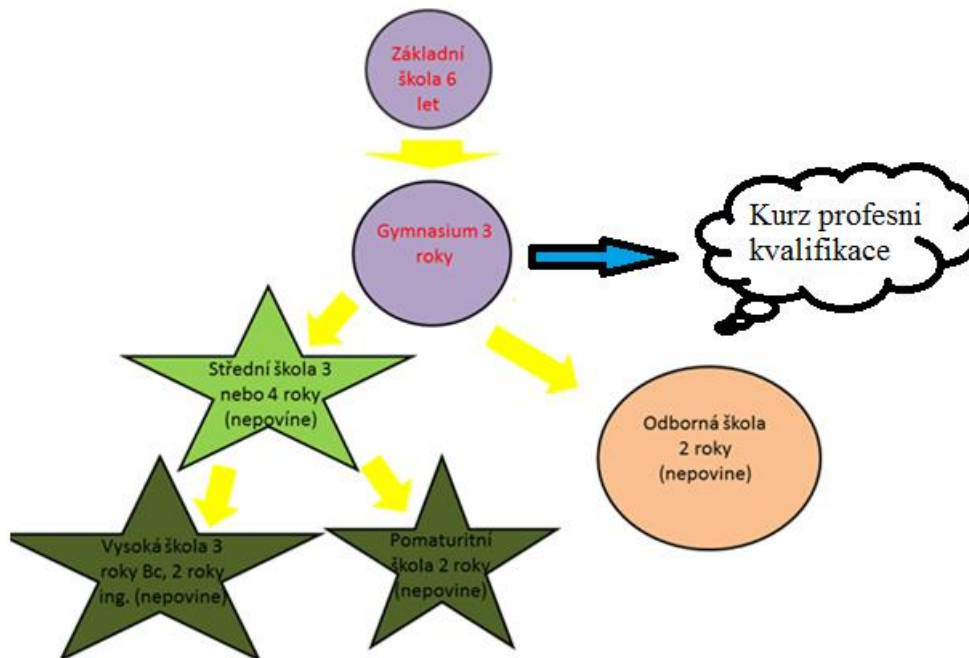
Základní škola 6 let

Gymnasium 3 roky

Kurz profesni kvalifikace

Střední škola 3 nebo 4 roky (nepovíne)

Odborná škola 2 roky (nepovine)

Vysoká škola 3 roky Bc, 2 roky ing. (nepovine)

Pomaturitní škola 2 roky (nepovine)